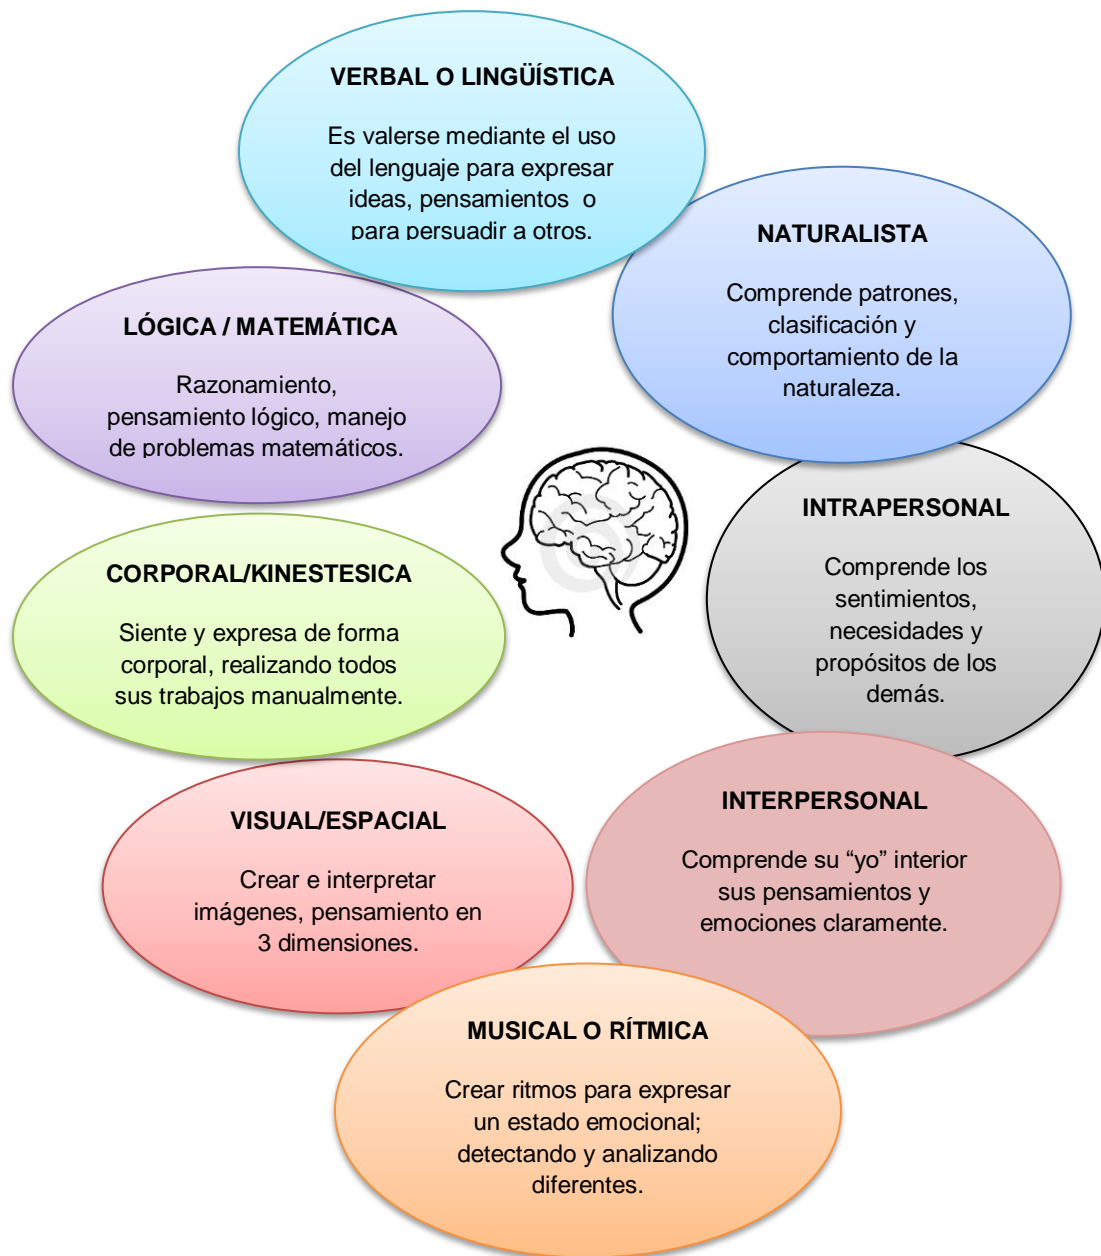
VERBAL O LINGÜÍSTICA

Es valerse mediante el uso del lenguaje para expresar ideas, pensamientos o para persuadir a otros.

NATURALISTA

Comprende patrones, clasificación y comportamiento de la naturaleza.

LÓGICA / MATEMÁTICA

Razonamiento, pensamiento lógico, manejo de problemas matemáticos.

INTRAPERSONAL

Comprende los sentimientos, necesidades y propósitos de los demás.

CORPORAL/KINESTESICA

Siente y expresa de forma corporal, realizando todos sus trabajos manualmente.

VISUAL/ESPACIAL

Crear e interpretar imágenes, pensamiento en 3 dimensiones.

INTERPERSONAL

Comprende su “yo” interior sus pensamientos y emociones claramente.

MUSICAL O RÍTMICA

Crear ritmos para expresar un estado emocional; detectando y analizando diferentes.